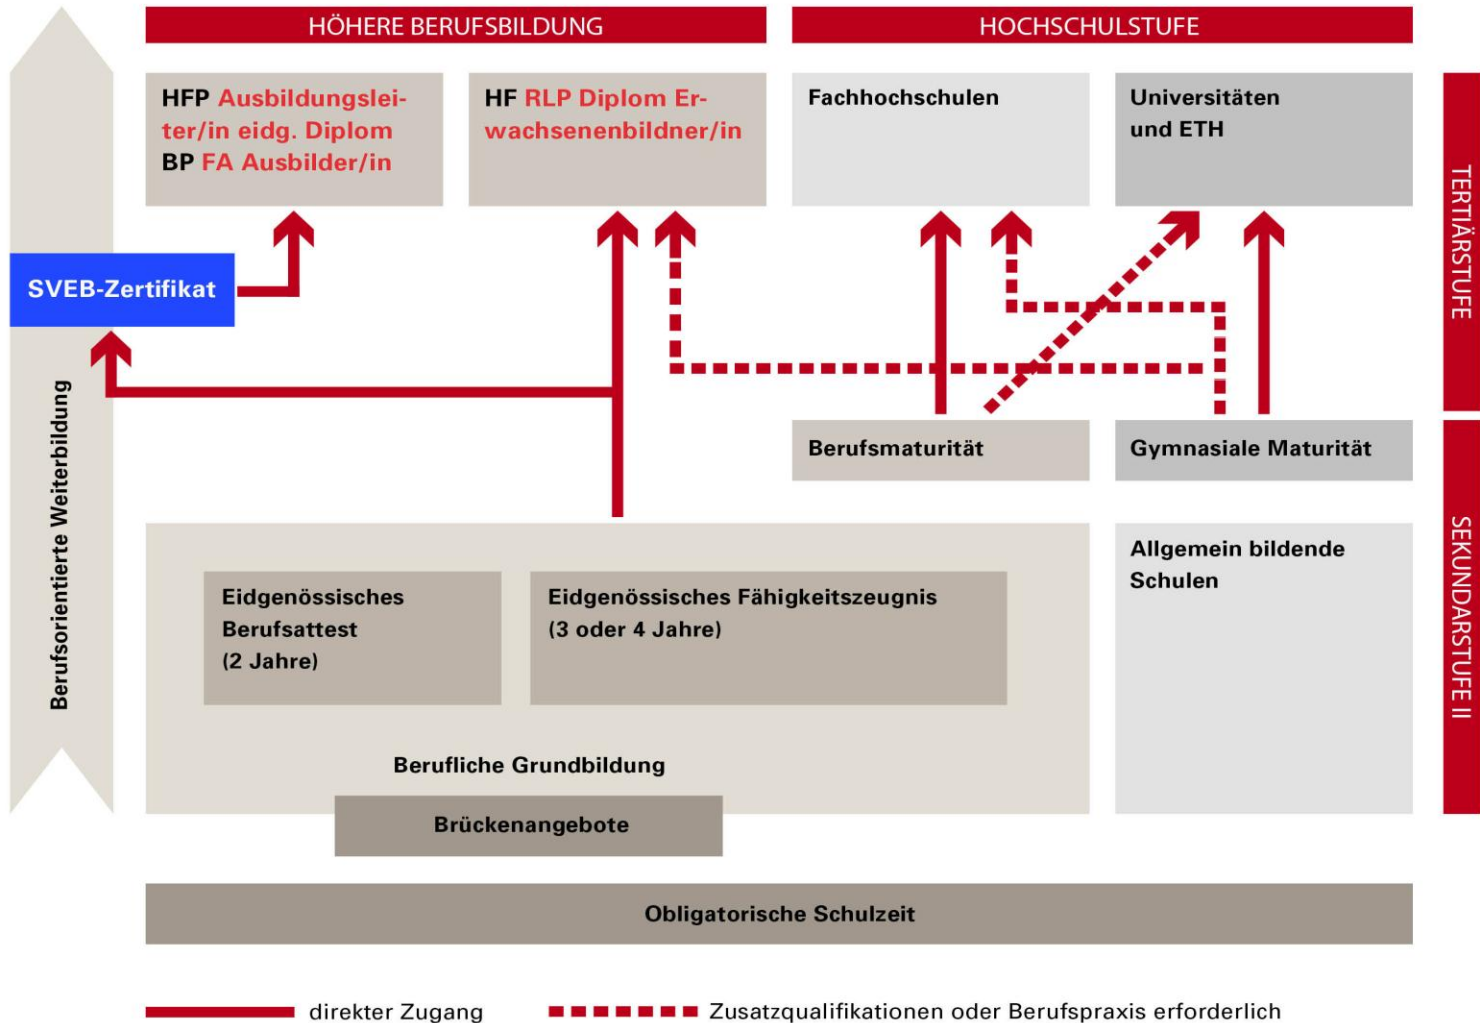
HÖHERE BERUFSBILDUNG

HOCHSCHULSTUFE

HFP Ausbildungsleiter/in eidg. Diplom
BP FA Ausbilder/in

HF RLP Diplom Erwachsenenbildner/in

Fachhochschulen

Universitäten und ETH

TERTIÄRSTUFE

SVEB-Zertifikat

Berufsorientierte Weiterbildung

Berufsmaturität

Gymnasiale Maturität

Eidgenössisches Berufsattest (2 Jahre)

Eidgenössisches Fähigkeitszeugnis (3 oder 4 Jahre)

Allgemein bildende Schulen

SEKUNDARSTUFE II

Berufliche Grundbildung

Brückenangebote

Obligatorische Schulzeit

direkter Zugang

Zusatzqualifikationen oder Berufspraxis erforderlich